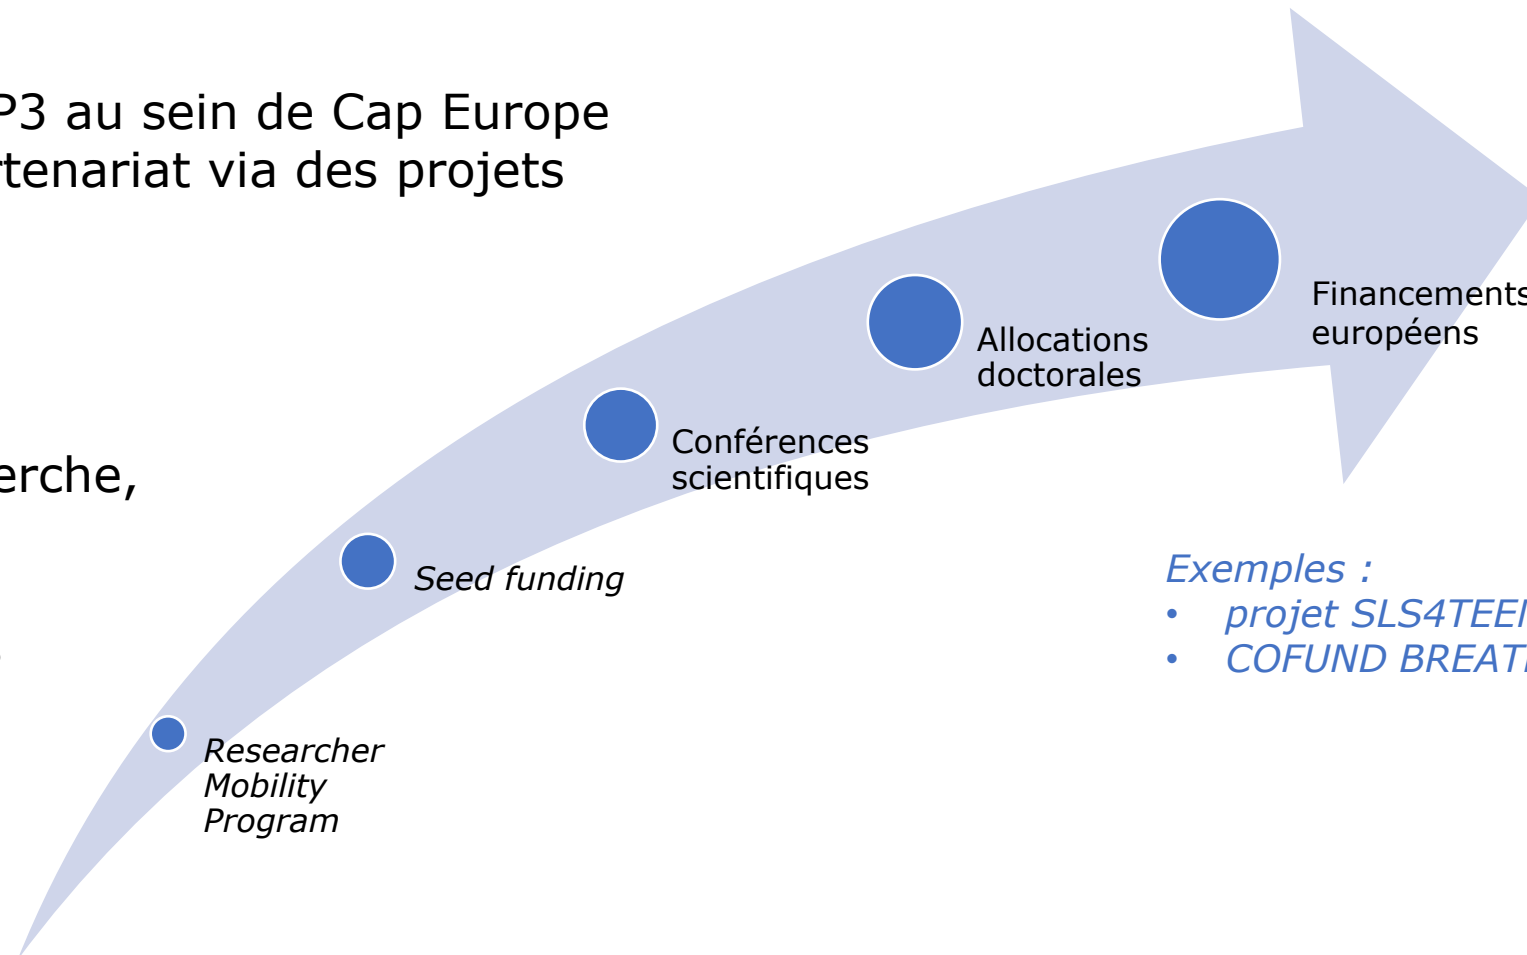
P3 au sein de Cap Europe
rtenariat via des projets

erche,

Researcher Mobility Program

Seed funding

Conférences scientifiques

Allocations doctorales

Financements européens

Exemples :
• projet SLS4TEE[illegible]
• COFUND BREAT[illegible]